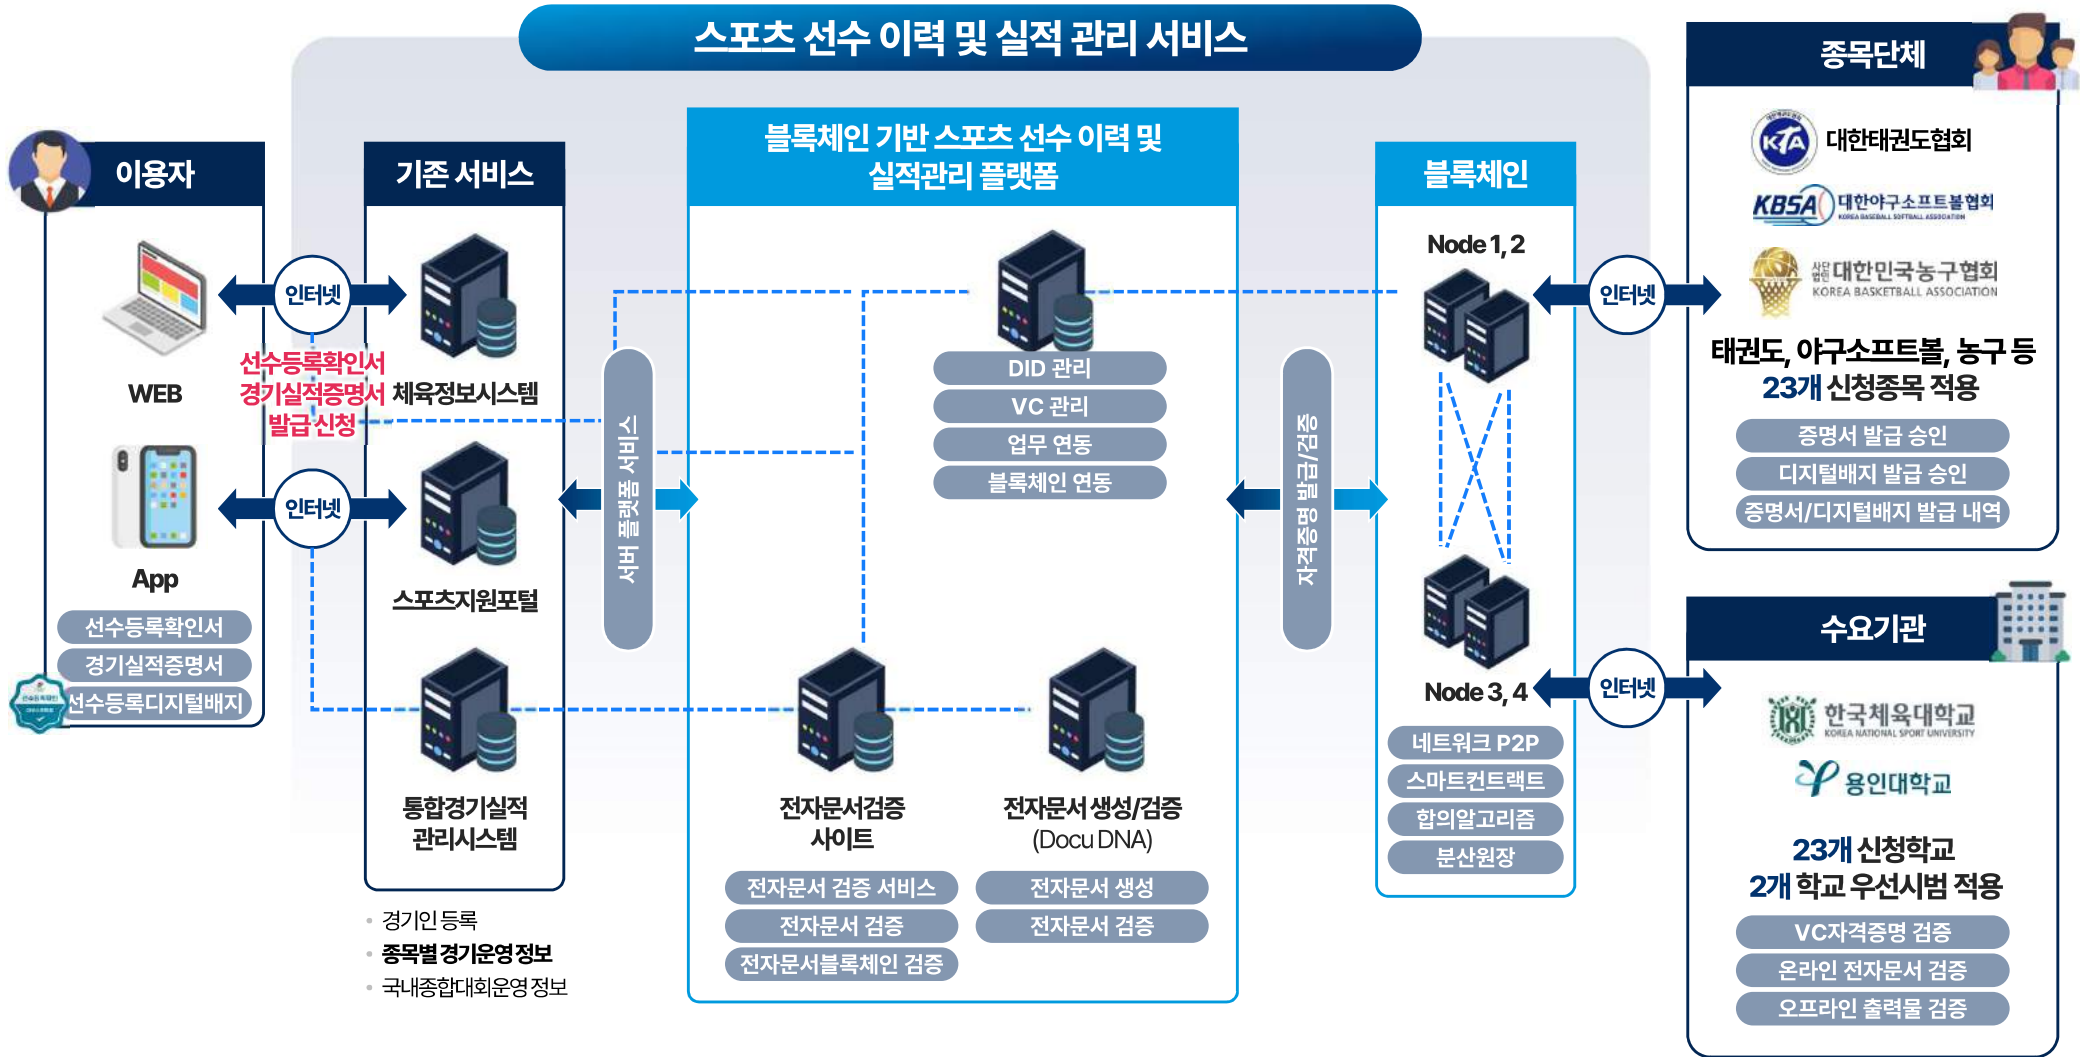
스포츠 선수 이력 및 실적 관리 서비스

이용자

WEB

App

선수등록확인서
경기실적증명서
선수등록디지털배지

인터넷

인터넷

선수등록확인서
경기실적증명서
발급신청

기존 서비스

체육정보시스템

스포츠지원포털

통합경기실적
관리시스템

• 경기인 등록
• 종목별 경기운영정보
• 국내종합대회운영정보

서비스 플랫폼

블록체인 기반 스포츠 선수 이력 및
실적관리 플랫폼

DID 관리
VC 관리
업무 연동
블록체인 연동

전자문서검증
사이트

전자문서 검증 서비스
전자문서 검증
전자문서블록체인 검증

전자문서 생성/검증
(Docu DNA)

전자문서 생성
전자문서 검증

자격증명 발급/검증

블록체인

Node 1, 2

Node 3, 4

네트워크 P2P
스마트컨트랙트
합의알고리즘
분산원장

인터넷

인터넷

종목단체

대한태권도협회

KBSA 대한야구소프트볼협회
KOREA BASEBALL SOFTBALL ASSOCIATION

사단법인 대한민국농구협회
KOREA BASKETBALL ASSOCIATION

태권도, 야구소프트볼, 농구 등
23개 신청종목 적용

증명서 발급 승인
디지털배지 발급 승인
증명서/디지털배지 발급 내역

수요기관

한국체육대학교
KOREA NATIONAL SPORT UNIVERSITY

용인대학교

23개 신청학교
2개 학교 우선시범 적용

VC자격증명 검증
온라인 전자문서 검증
오프라인 출력물 검증